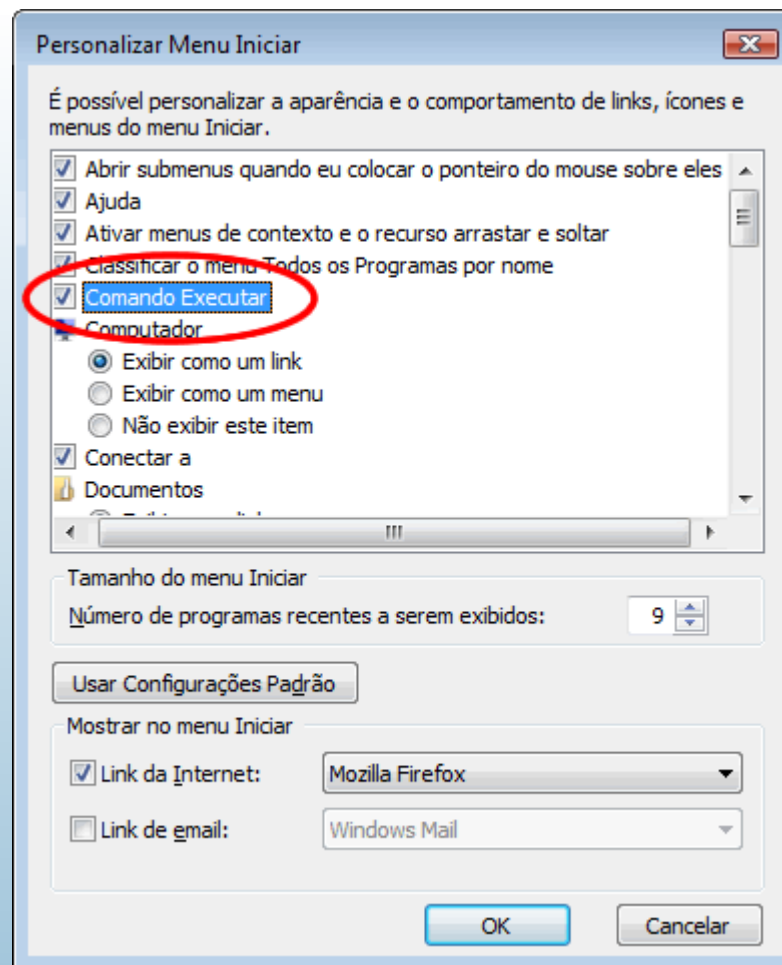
Personalizar Menu Iniciar

É possível personalizar a aparência e o comportamento de links, ícones e menus do menu Iniciar.

Abrir submenus quando eu colocar o ponteiro do mouse sobre eles
Ajuda
Ativar menus de contexto e o recurso arrastar e soltar
Classificar o menu Todos os Programas por nome
Comando Executar
Computador
Exibir como um link
Exibir como um menu
Não exibir este item
Conectar a
Documentos
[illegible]

Tamanho do menu Iniciar
Número de programas recentes a serem exibidos: 9

Usar Configurações Padrão

Mostrar no menu Iniciar
Link da Internet: Mozilla Firefox
Link de email: Windows Mail

OK
Cancelar